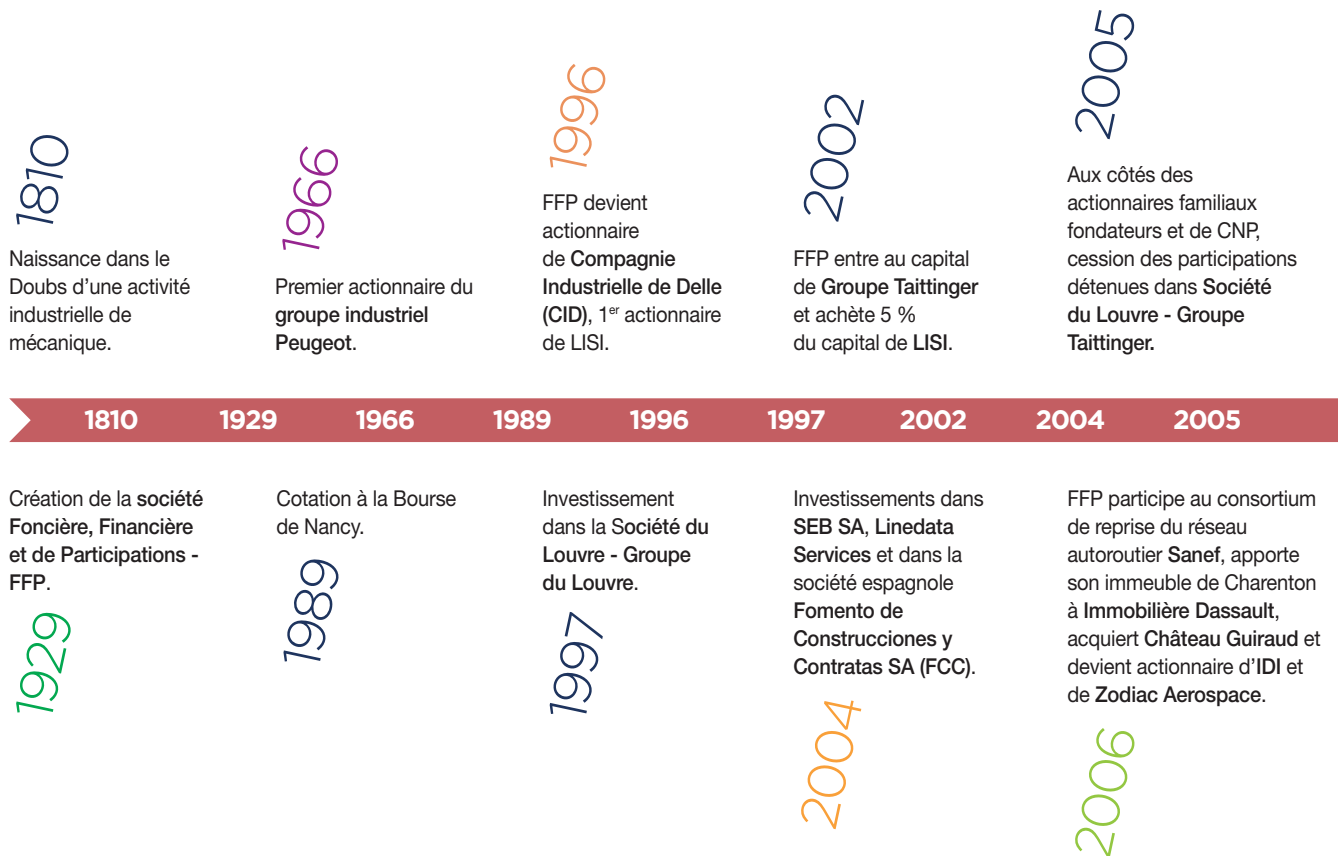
1810

Naissance dans le Doubs d'une activité industrielle de mécanique.

1966

Premier actionnaire du groupe industriel Peugeot.

1996

FFP devient actionnaire de Compagnie Industrielle de Delle (CID), 1$^{er}$ actionnaire de LISI.

2002

FFP entre au capital de Groupe Taittinger et achète 5 % du capital de LISI.

2005

Aux côtés des actionnaires familiaux fondateurs et de CNP, cession des participations détenues dans Société du Louvre - Groupe Taittinger.

1810 1929 1966 1989 1996 1997 2002 2004 2005

Création de la société Foncière, Financière et de Participations - FFP.

1929

Cotation à la Bourse de Nancy.

1989

Investissement dans la Société du Louvre - Groupe du Louvre.

1997

Investissements dans SEB SA, Linedata Services et dans la société espagnole Fomento de Construcciones y Contratas SA (FCC).

2004

FFP participe au consortium de reprise du réseau autoroutier Sanef, apporte son immeuble de Charenton à Immobilière Dassault, acquiert Château Guiraud et devient actionnaire d'IDI et de Zodiac Aerospace.

2006